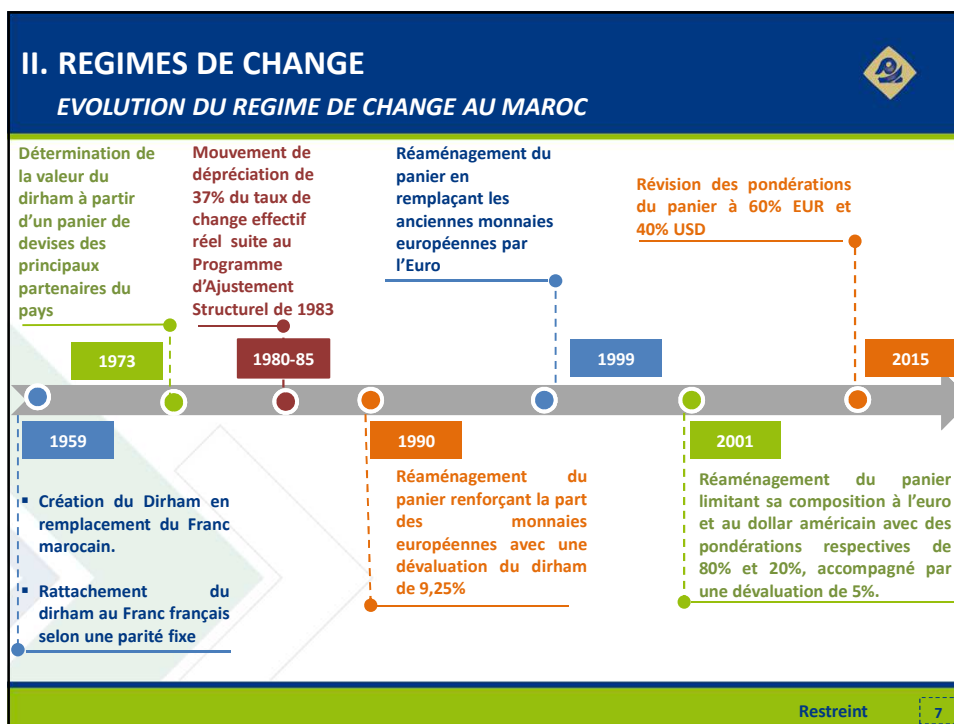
II. REGIMES DE CHANGE

*EVOLUTION DU REGIME DE CHANGE AU MAROC*

Détermination de la valeur du dirham à partir d'un panier de devises des principaux partenaires du pays

Mouvement de dépréciation de 37% du taux de change effectif réel suite au Programme d'Ajustement Structurel de 1983

Réaménagement du panier en remplaçant les anciennes monnaies européennes par l'Euro

Révision des pondérations du panier à 60% EUR et 40% USD

1973

1980-85

1999

2015

1959

1990

2001

▪ Création du Dirham en remplacement du Franc marocain.

▪ Rattachement du dirham au Franc français selon une parité fixe

Réaménagement du panier renforçant la part des monnaies européennes avec une dévaluation du dirham de 9,25%

Réaménagement du panier limitant sa composition à l'euro et au dollar américain avec des pondérations respectives de 80% et 20%, accompagné par une dévaluation de 5%.

Restreint

7